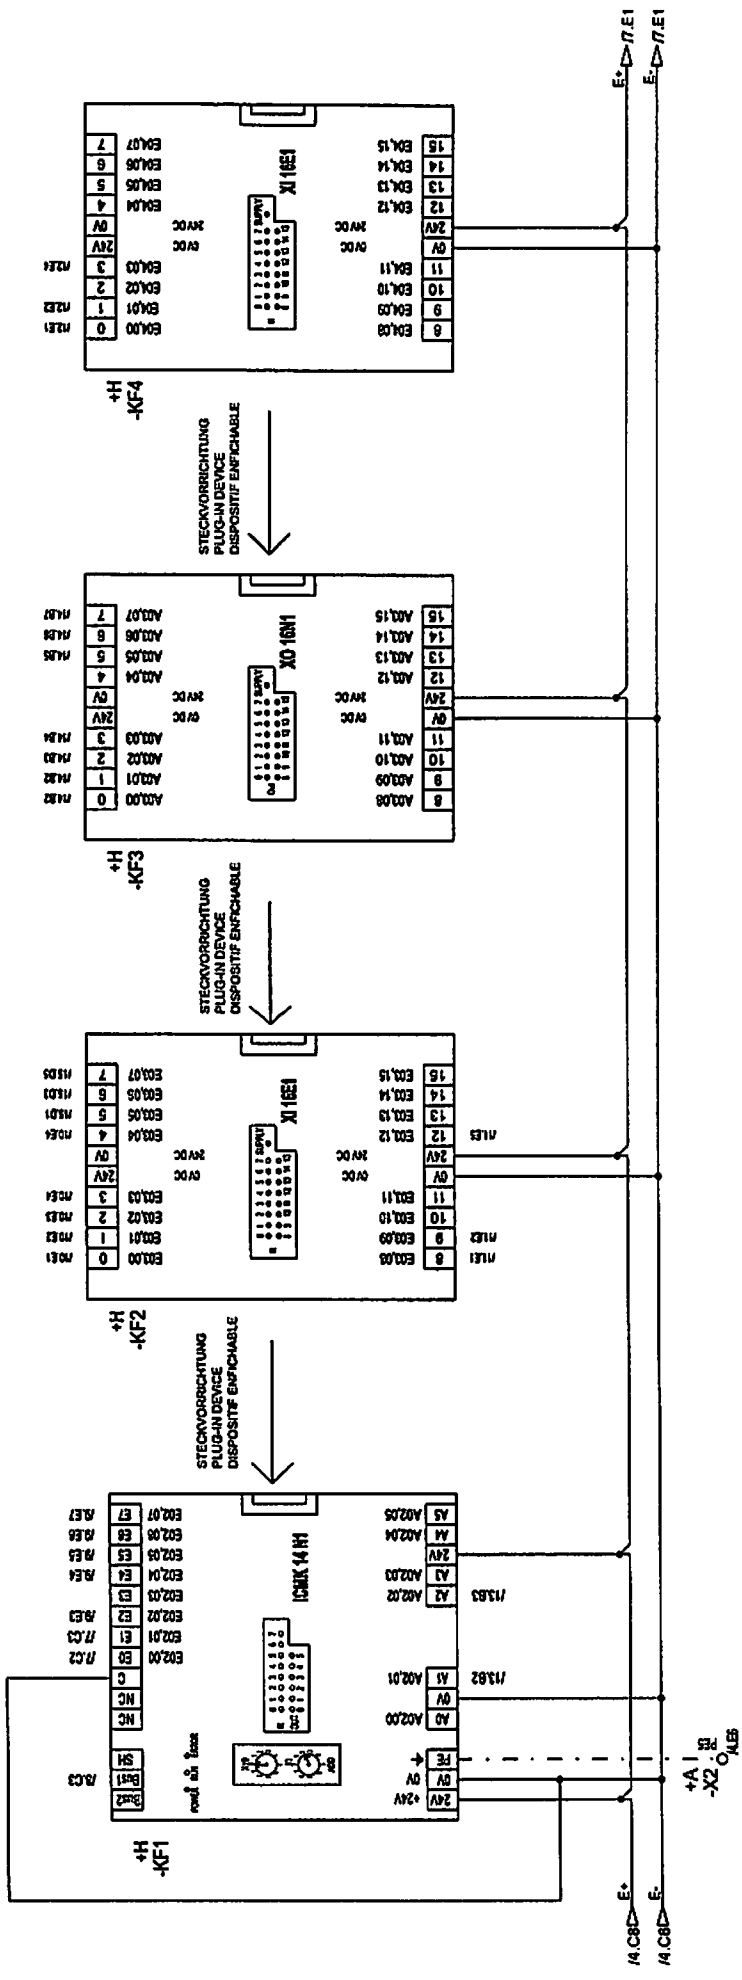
+H
-KF1

CMK 14 N1

24V +24V
0V 0V
PE
A0 A00.00
A0 0V
A1 A00.01 /13.B2
A2 A02.02 /13.B3
A3 A02.03
24V
A4 A02.04
A5 A02.05

Bus2
Bus1 /8.C3
SH
NC
NC
C
E0 E02.00 /7.C2
E1 E02.01 /7.C3
E2 E02.02 /8.E3
E3 E02.03
E4 E02.04 /8.E4
E5 E02.05 /8.E5
E6 E02.06 /8.E6
E7 E02.07 /8.E7

+A1
-X2 PES /4.E6

E+ /4.C8
E- /4.C8

STECKVORRICHTUNG
PLUG-IN DEVICE
DISPOSITIF ENFICHABLE

+H
-KF2

XI 16E1

0 E03.00 /10.E1
1 E03.01 /10.E2
2 E03.02 /10.E3
3 E03.03 /10.E4
24V
0V
4 E03.04 /10.E4
5 E03.05 /11.E1
6 E03.06 /11.E2
7 E03.07 /11.E3
8 E03.08 /11.E1
9 E03.09 /11.E2
10 E03.10
11 E03.11
0V
24V
12 E03.12 /11.E3
13 E03.13
14 E03.14
15 E03.15

STECKVORRICHTUNG
PLUG-IN DEVICE
DISPOSITIF ENFICHABLE

+H
-KF3

XO 16N1

0 A03.00 /14.B1
1 A03.01 /14.B2
2 A03.02 /14.B3
3 A03.03 /14.B4
24V
0V
4 A03.04
5 A03.05 /14.B5
6 A03.06 /14.B6
7 A03.07 /14.B7
8 A03.08
9 A03.09
10 A03.10
11 A03.11
0V
24V
12 A03.12
13 A03.13
14 A03.14
15 A03.15

STECKVORRICHTUNG
PLUG-IN DEVICE
DISPOSITIF ENFICHABLE

+H
-KF4

XI 16E1

0 E04.00 /12.E1
1 E04.01 /12.E2
2 E04.02
3 E04.03 /12.E4
24V
0V
4 E04.04
5 E04.05
6 E04.06
7 E04.07
8 E04.08
9 E04.09
10 E04.10
11 E04.11
0V
24V
12 E04.12
13 E04.13
14 E04.14
15 E04.15

E+ /7.E1
E- /7.E1